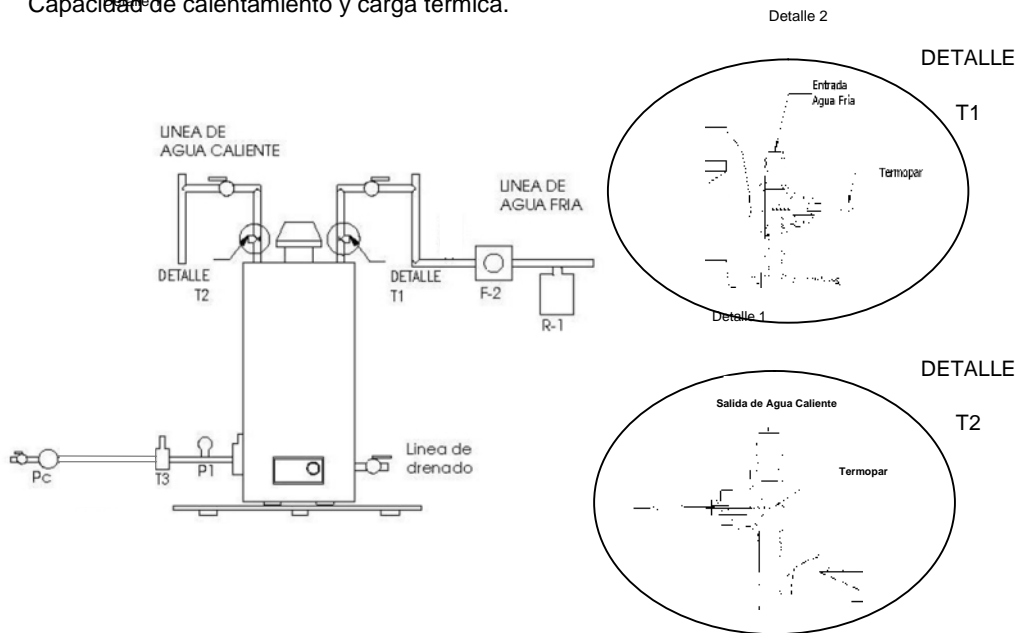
Capacidad de calentamiento y carga térmica.

Detalle 2

DETALLE

T1

Entrada Agua Fria

Termopar

LINEA DE AGUA CALIENTE

LINEA DE AGUA FRIA

DETALLE T2

DETALLE T1

F-2

R-1

Detalle 1

DETALLE

T2

Salida de Agua Caliente

Termopar

Pc

T3

P1

Linea de drenado